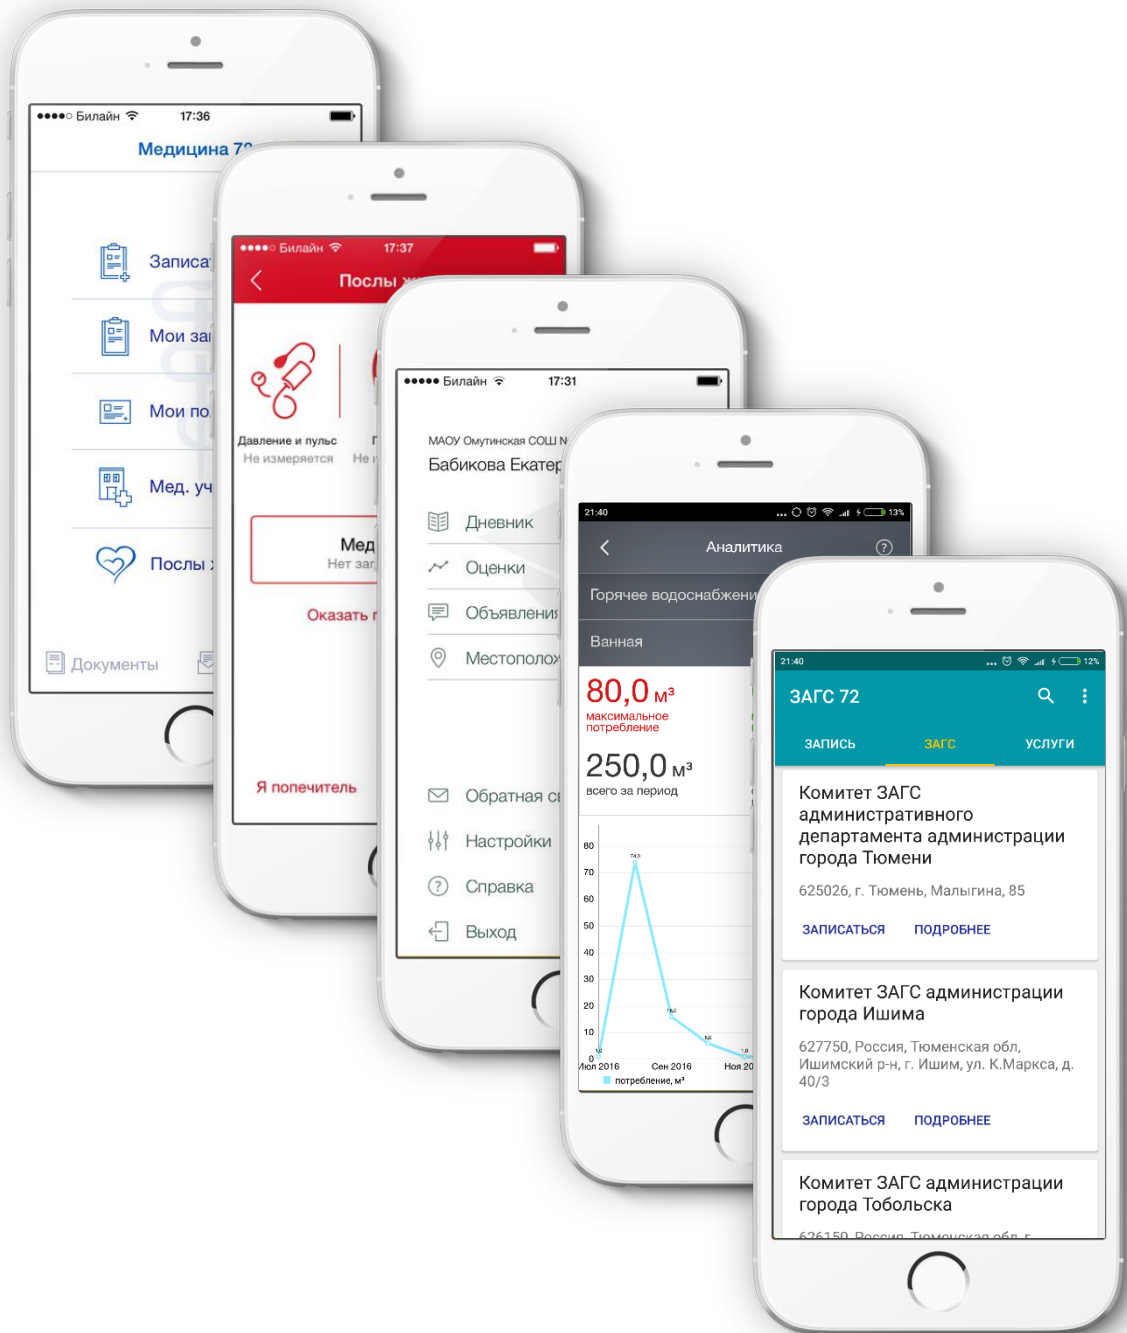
●●●●○ Билайн 17:36
Медицина 72
Записа
Мои за
Мои по
Мед. уч
Послы
Документы

●●●●○ Билайн 17:37
Послы
Давление и пульс
Не измеряется
Не и
Мед
Нет зап
Оказать
Я попечитель

●●●●● Билайн 17:31
МАОУ Омутинская СОШ N
Бабикова Екатер
Дневник
Оценки
Объявления
Местополож
Обратная с
Настройки
Справка
Выход

21:40 13%
Аналитика
Горячее водоснабжени
Ванная
80,0 м³
максимальное потребление
250,0 м³
всего за период
80
70
60
50
40
30
20
10
0
Июл 2016
Сен 2016
Ноя 20
потребление, м³

21:40 12%
ЗАГС 72
ЗАПИСЬ
ЗАГС
УСЛУГИ
Комитет ЗАГС административного департамента администрации города Тюмени
625026, г. Тюмень, Малыгина, 85
ЗАПИСАТЬСЯ
ПОДРОБНЕЕ
Комитет ЗАГС администрации города Ишима
627750, Россия, Тюменская обл, Ишимский р-н, г. Ишим, ул. К.Маркса, д. 40/3
ЗАПИСАТЬСЯ
ПОДРОБНЕЕ
Комитет ЗАГС администрации города Тобольска
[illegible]